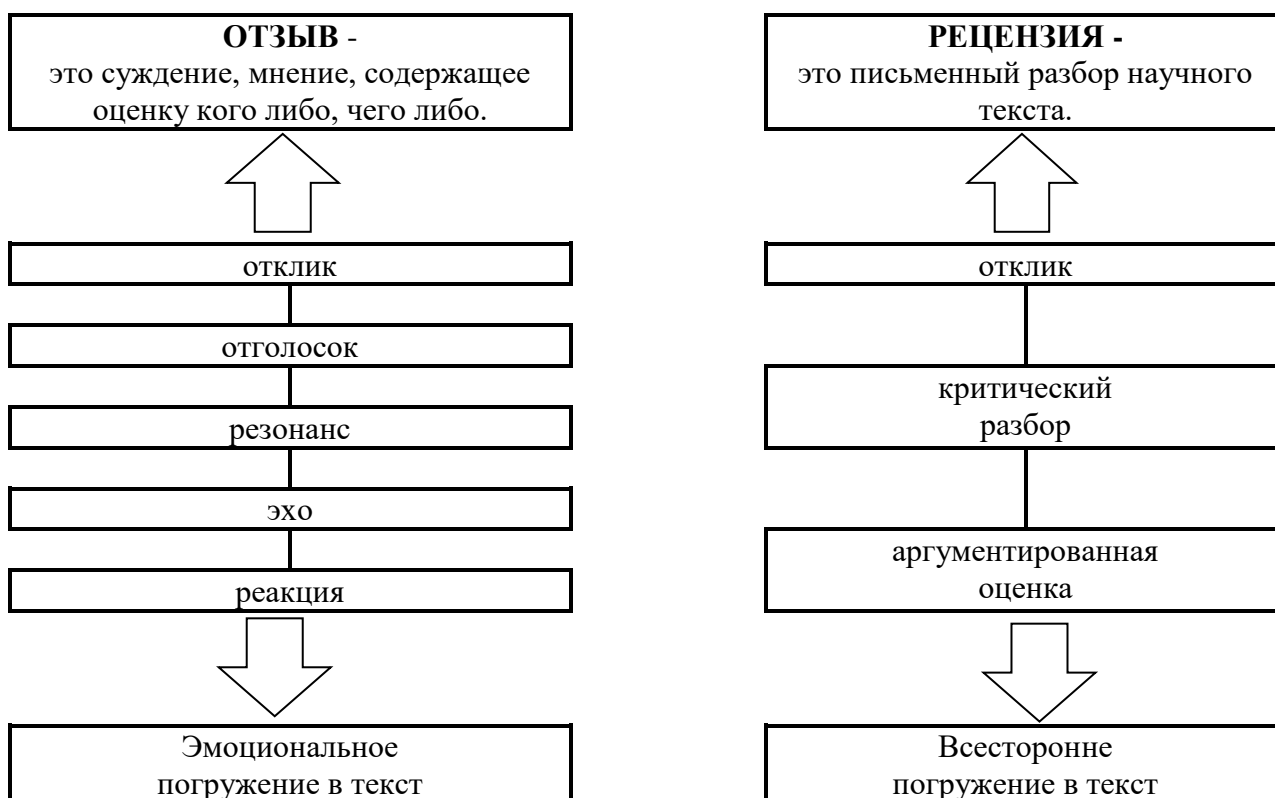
**ОТЗЫВ** - это суждение, мнение, содержащее оценку кого либо, чего либо.

отклик

отголосок

резонанс

эхо

реакция

Эмоциональное погружение в текст

**РЕЦЕНЗИЯ** - это письменный разбор научного текста.

отклик

критический разбор

аргументированная оценка

Всесторонне погружение в текст